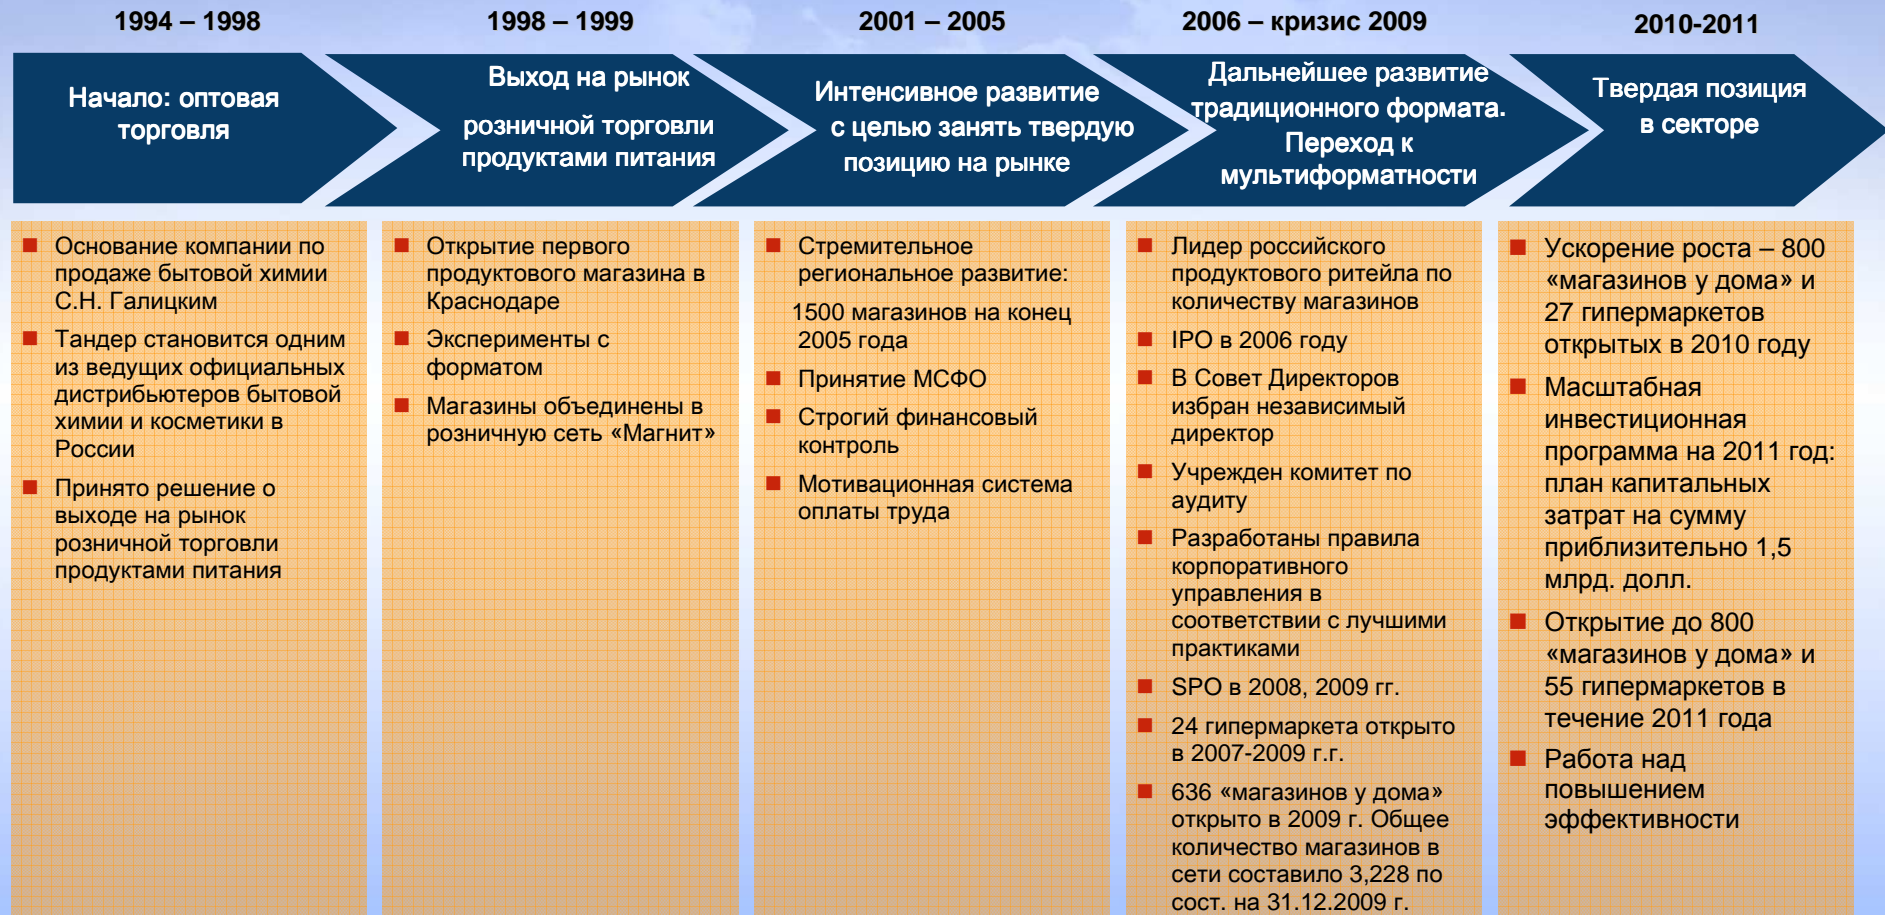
1994 – 1998

Начало: оптовая торговля

Основание компании по продаже бытовой химии С.Н. Галицким

Тандер становится одним из ведущих официальных дистрибьютеров бытовой химии и косметики в России

Принято решение о выходе на рынок розничной торговли продуктами питания

1998 – 1999

Выход на рынок розничной торговли продуктами питания

Открытие первого продуктового магазина в Краснодаре

Эксперименты с форматом

Магазины объединены в розничную сеть «Магнит»

2001 – 2005

Интенсивное развитие с целью занять твердую позицию на рынке

Стремительное региональное развитие:

1500 магазинов на конец 2005 года

Принятие МСФО

Строгий финансовый контроль

Мотивационная система оплаты труда

2006 – кризис 2009

Дальнейшее развитие традиционного формата. Переход к мультиформатности

Лидер российского продуктового ритейла по количеству магазинов

IPO в 2006 году

В Совет Директоров избран независимый директор

Учрежден комитет по аудиту

Разработаны правила корпоративного управления в соответствии с лучшими практиками

SPO в 2008, 2009 гг.

24 гипермаркета открыто в 2007-2009 г.г.

636 «магазинов у дома» открыто в 2009 г. Общее количество магазинов в сети составило 3,228 по сост. на 31.12.2009 г.

2010-2011

Твердая позиция в секторе

Ускорение роста – 800 «магазинов у дома» и 27 гипермаркетов открытых в 2010 году

Масштабная инвестиционная программа на 2011 год: план капитальных затрат на сумму приблизительно 1,5 млрд. долл.

Открытие до 800 «магазинов у дома» и 55 гипермаркетов в течение 2011 года

Работа над повышением эффективности